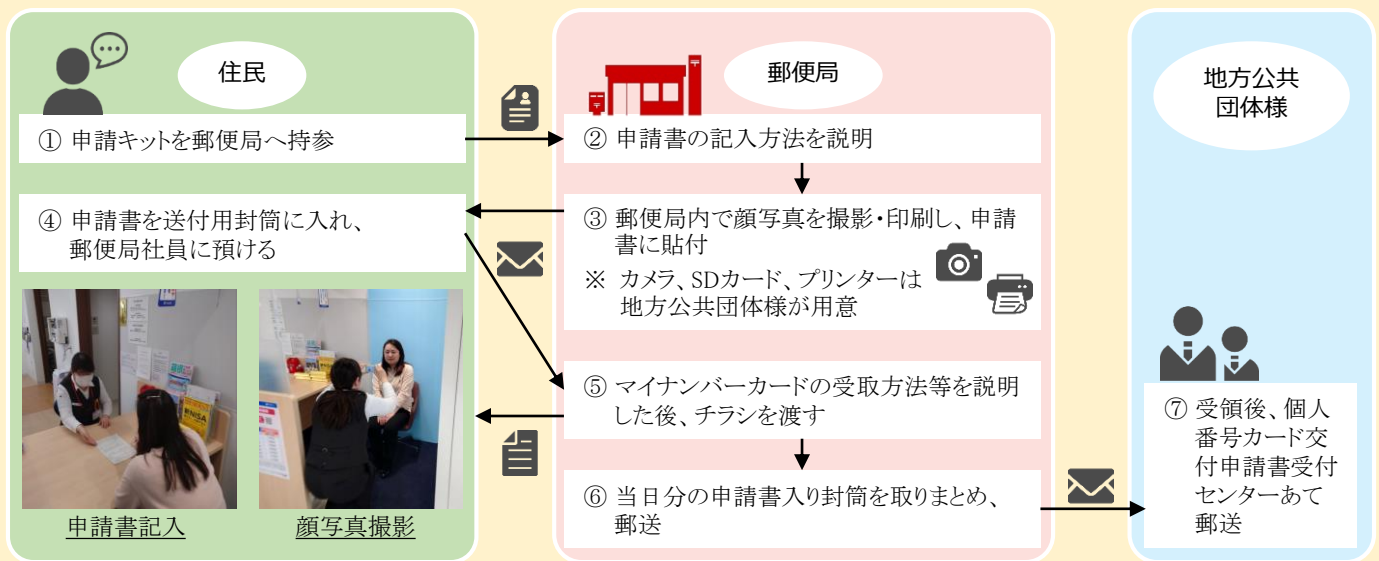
住民

① 申請キットを郵便局へ持参

④ 申請書を送付用封筒に入れ、郵便局社員に預ける

申請書記入

顔写真撮影

郵便局

② 申請書の記入方法を説明

③ 郵便局内で顔写真を撮影・印刷し、申請書に貼付

※ カメラ、SDカード、プリンターは地方公共団体様が用意

⑤ マイナンバーカードの受取方法等を説明した後、チラシを渡す

⑥ 当日分の申請書入り封筒を取りまとめ、郵送

地方公共団体様

⑦ 受領後、個人番号カード交付申請書受付センターあて郵送